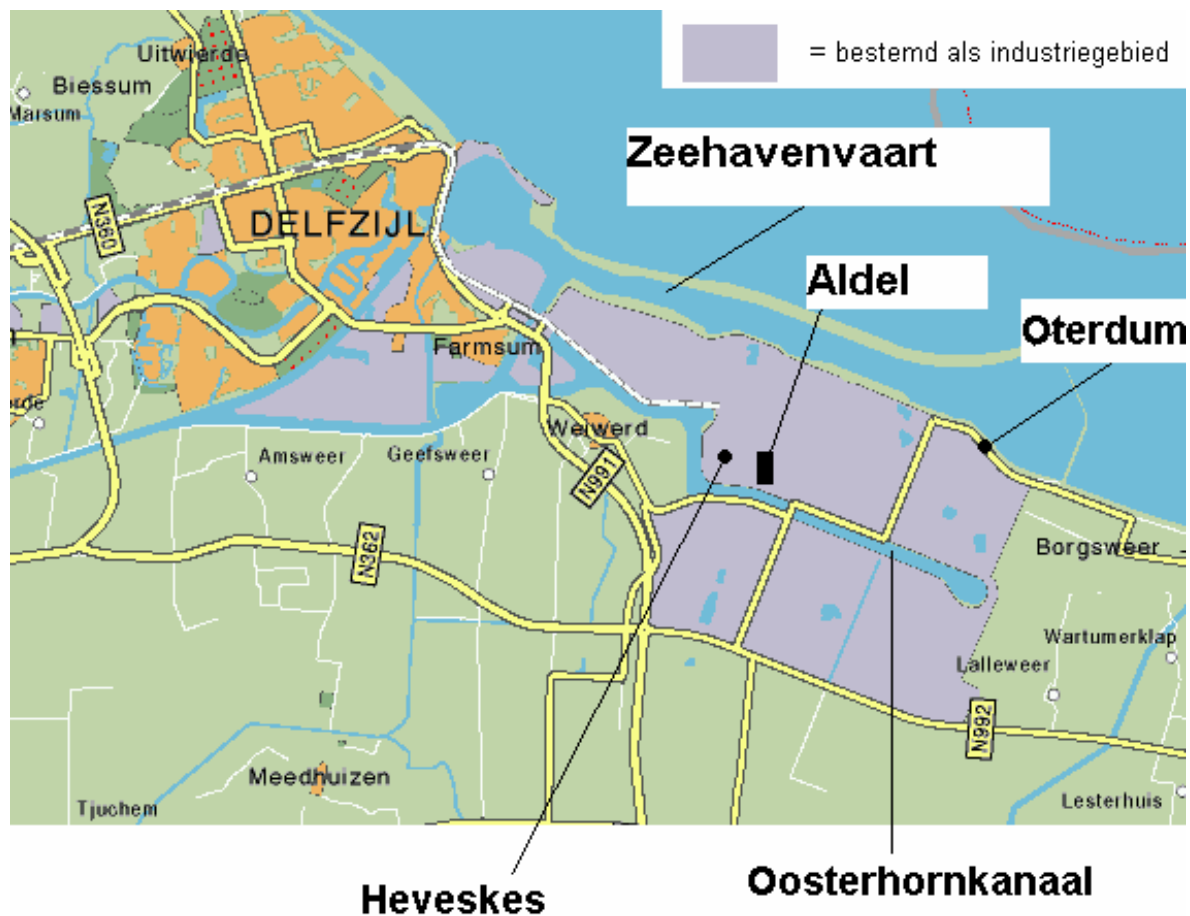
= bestemd als industriegebied

Uitwierde
Biessum
Marsum
N360
DELFZIJL
Zeehavenvaart
Aldel
Oterdum
Farmsum
rde
Weiwerd
Amsweer
Geefsweer
N991
N362
Borgsweer
Wartumerklap
Lalleweer
N992
Meedhuizen
Tjuchem
Lesterhuis
Heveskes
Oosterhornkanaal